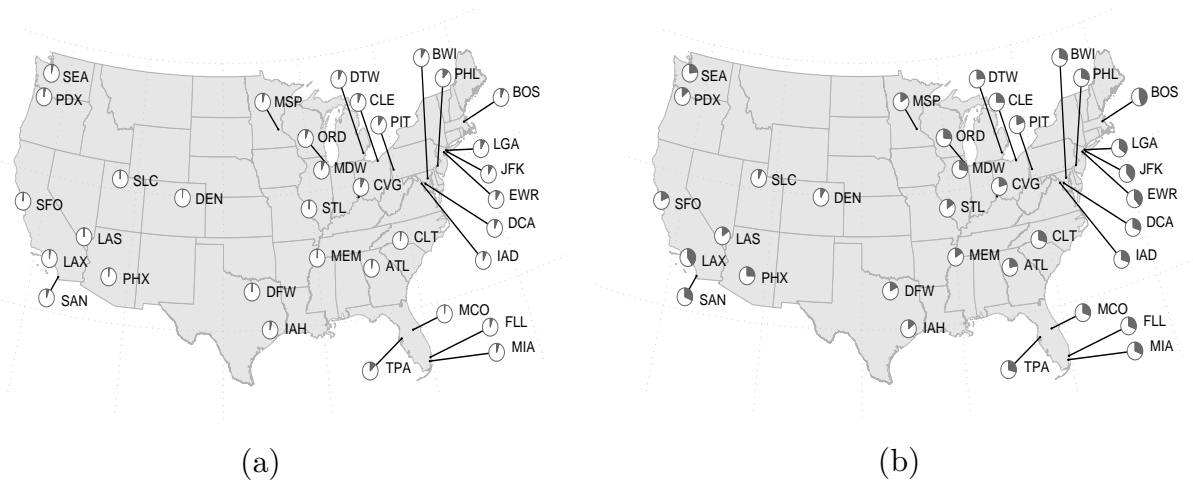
SEA
PDX
MSP
DTW
CLE
PIT
BWI
PHL
BOS
ORD
MDW
LGA
JFK
EWR
CVG
SLC
DEN
SFO
STL
DCA
LAS
CLT
IAD
LAX
MEM
ATL
PHX
SAN
DFW
MCO
FLL
IAH
MIA
TPA

(a)

SEA
PDX
MSP
DTW
CLE
PIT
BWI
PHL
BOS
ORD
MDW
LGA
JFK
EWR
CVG
SLC
DEN
SFO
STL
DCA
LAS
CLT
IAD
LAX
MEM
ATL
PHX
SAN
DFW
MCO
FLL
IAH
MIA
TPA

(b)